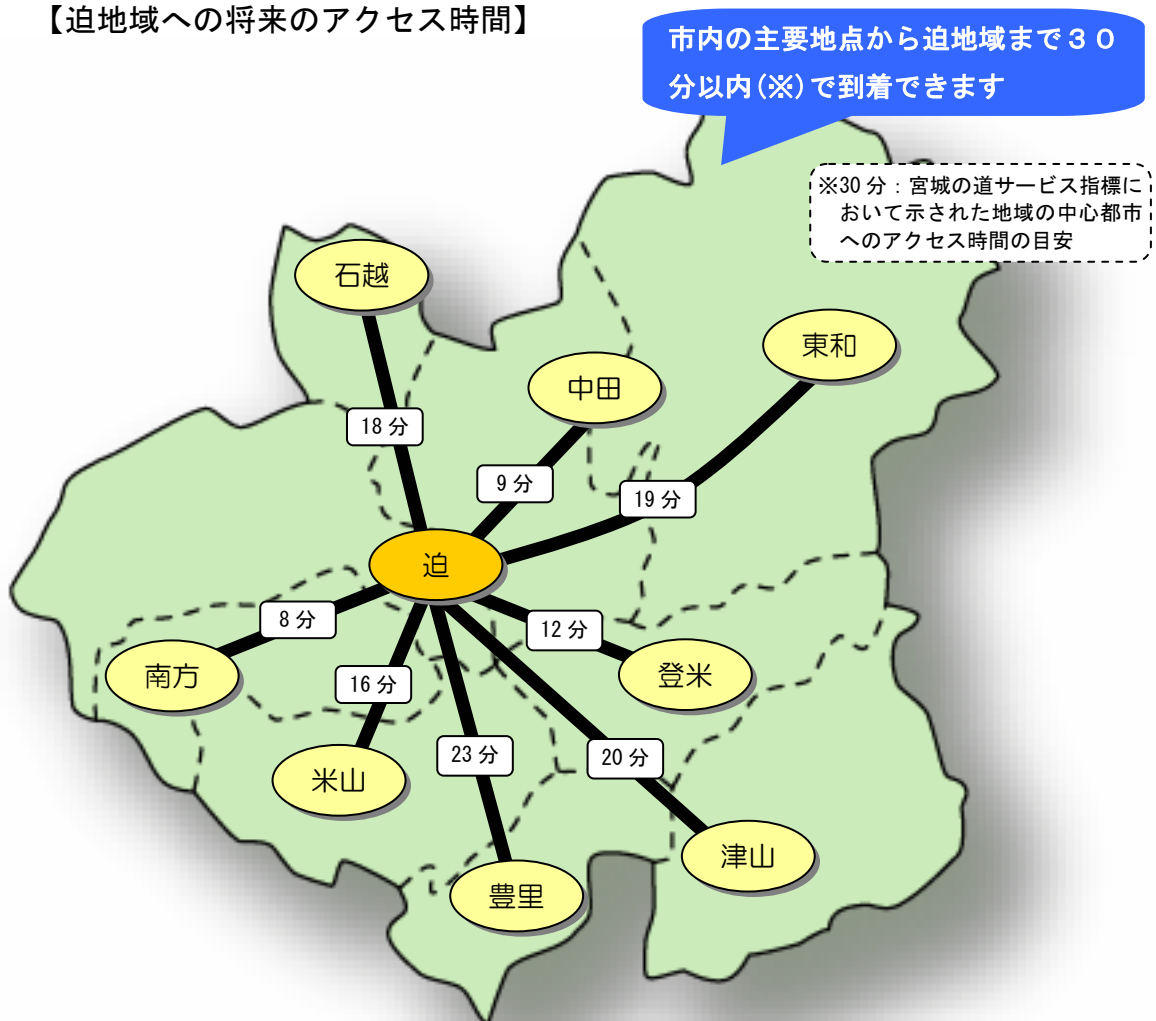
【迫地域への将来のアクセス時間】

市内の主要地点から迫地域まで３０分以内(※)で到着できます

※30 分：宮城の道サービス指標において示された地域の中心都市へのアクセス時間の目安

石越

18 分

中田

9 分

東和

19 分

迫

8 分

12 分

南方

16 分

登米

23 分

20 分

米山

津山

豊里